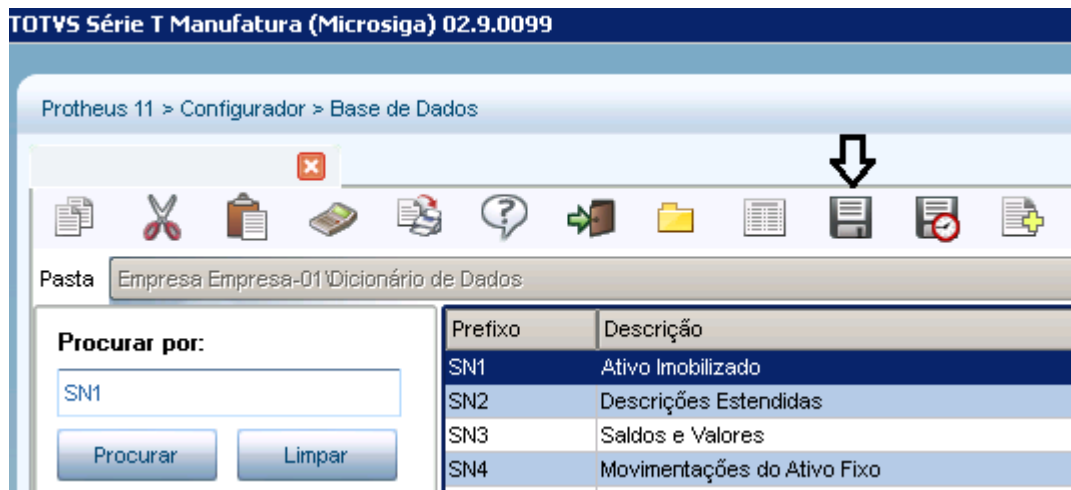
TOTVS Série T Manufatura (Microsiga) 02.9.0099

Protheus 11 > Configurador > Base de Dados

Pasta Empresa Empresa-01\Dicionário de Dados

Procurar por:

SN1

Procurar

Limpar

| Prefixo | Descrição |
|---|---|
| SN1 | Ativo Imobilizado |
| SN2 | Descrições Estendidas |
| SN3 | Saldos e Valores |
| SN4 | Movimentações do Ativo Fixo |